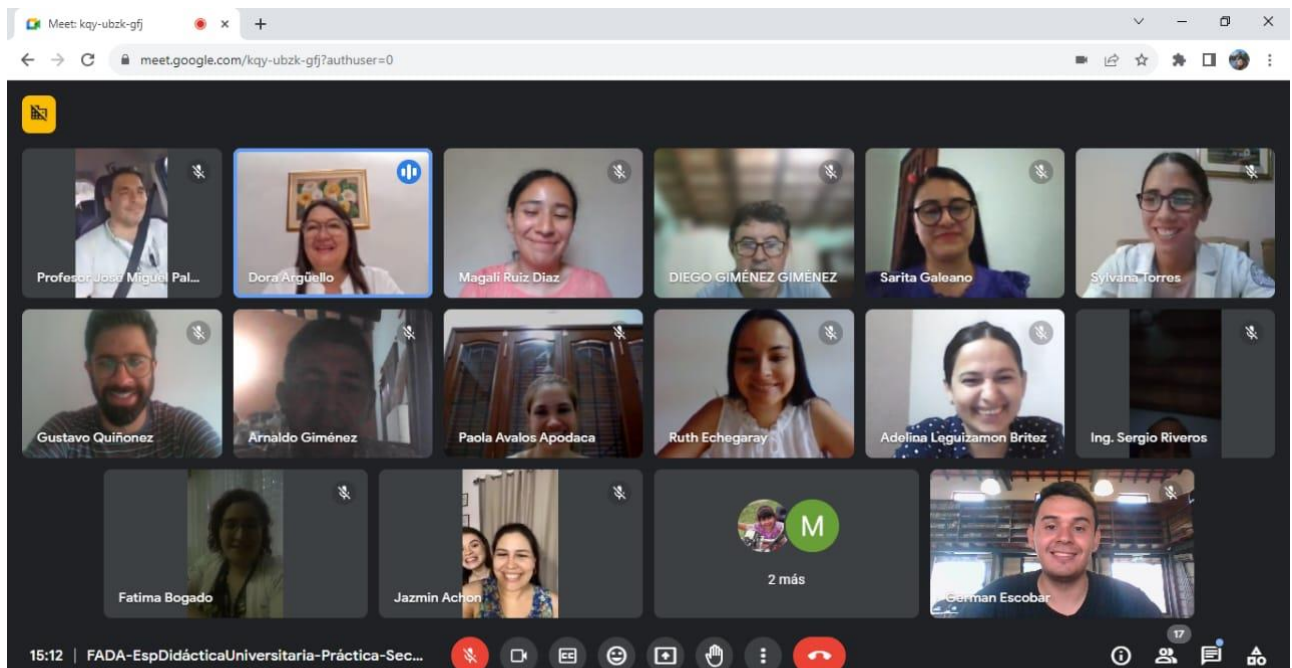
Meet: kqy-ubzk-gfj

meet.google.com/kqy-ubzk-gfj?authuser=0

Profesor Josu Miguel Pal...

Dora Argüello

Magali Ruiz Diaz

DIEGO GIMÉNEZ GIMÉNEZ

Sarita Galeano

Sylvana Torres

Gustavo Quiñonez

Arnaldo Giménez

Paola Avalos Apodaca

Ruth Echegaray

Adelina Leguizamon Britez

Ing. Sergio Riveros

Fatima Bogado

Jazmin Achon

M

2 más

German Escobar

15:12 | FADA-EspDidácticaUniversitaria-Práctica-Sec...

17